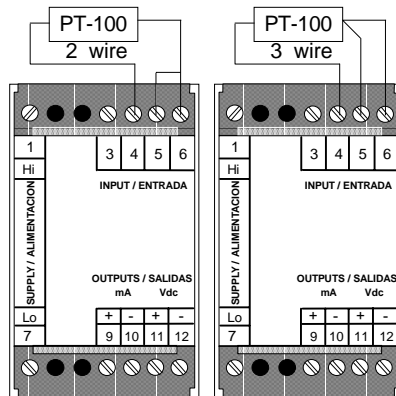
PT-100
2 wire

1
Hi
SUPPLY / ALIMENTACION
Lo
7

3 4 5 6
INPUT / ENTRADA

OUTPUTS / SALIDAS
mA Vdc
+ - + -
9 10 11 12

PT-100
3 wire

1
Hi
SUPPLY / ALIMENTACION
Lo
7

3 4 5 6
INPUT / ENTRADA

OUTPUTS / SALIDAS
mA Vdc
+ - + -
9 10 11 12